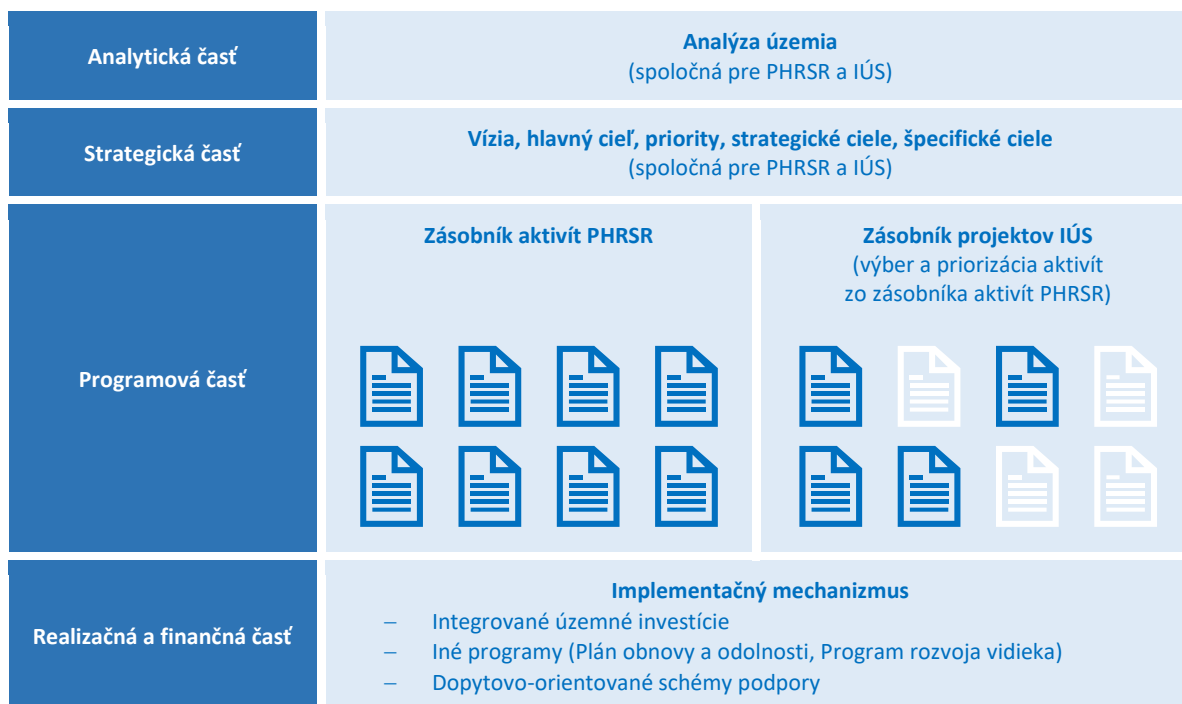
Analytická časť

Analýza územia
(spoločná pre PHRSR a IÚS)

Strategická časť

Vízia, hlavný cieľ, priority, strategické ciele, špecifické ciele
(spoločná pre PHRSR a IÚS)

Programová časť

Zásobník aktivít PHRSR

Zásobník projektov IÚS
(výber a priorizácia aktivít zo zásobníka aktivít PHRSR)

Realizačná a finančná časť

Implementačný mechanizmus
– Integrované územné investície
– Iné programy (Plán obnovy a odolnosti, Program rozvoja vidieka)
– Dopytovo-orientované schémy podpory